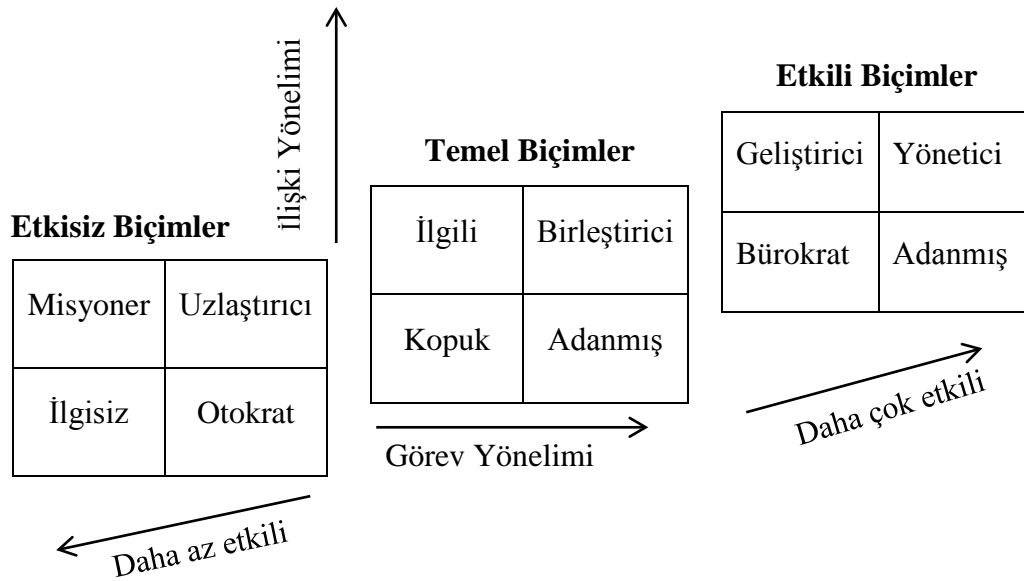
İlişki Yönelimi

Etkisiz Biçimler

| Misyoner | Uzlaştırıcı |
|---|---|
| İlgisiz | Otokrat |

Daha az etkili

Temel Biçimler

| İlgili | Birleştirici |
|---|---|
| Kopuk | Adanmış |

Görev Yönelimi

Etkili Biçimler

| Geliştirici | Yönetici |
|---|---|
| Bürokrat | Adanmış |

Daha çok etkili